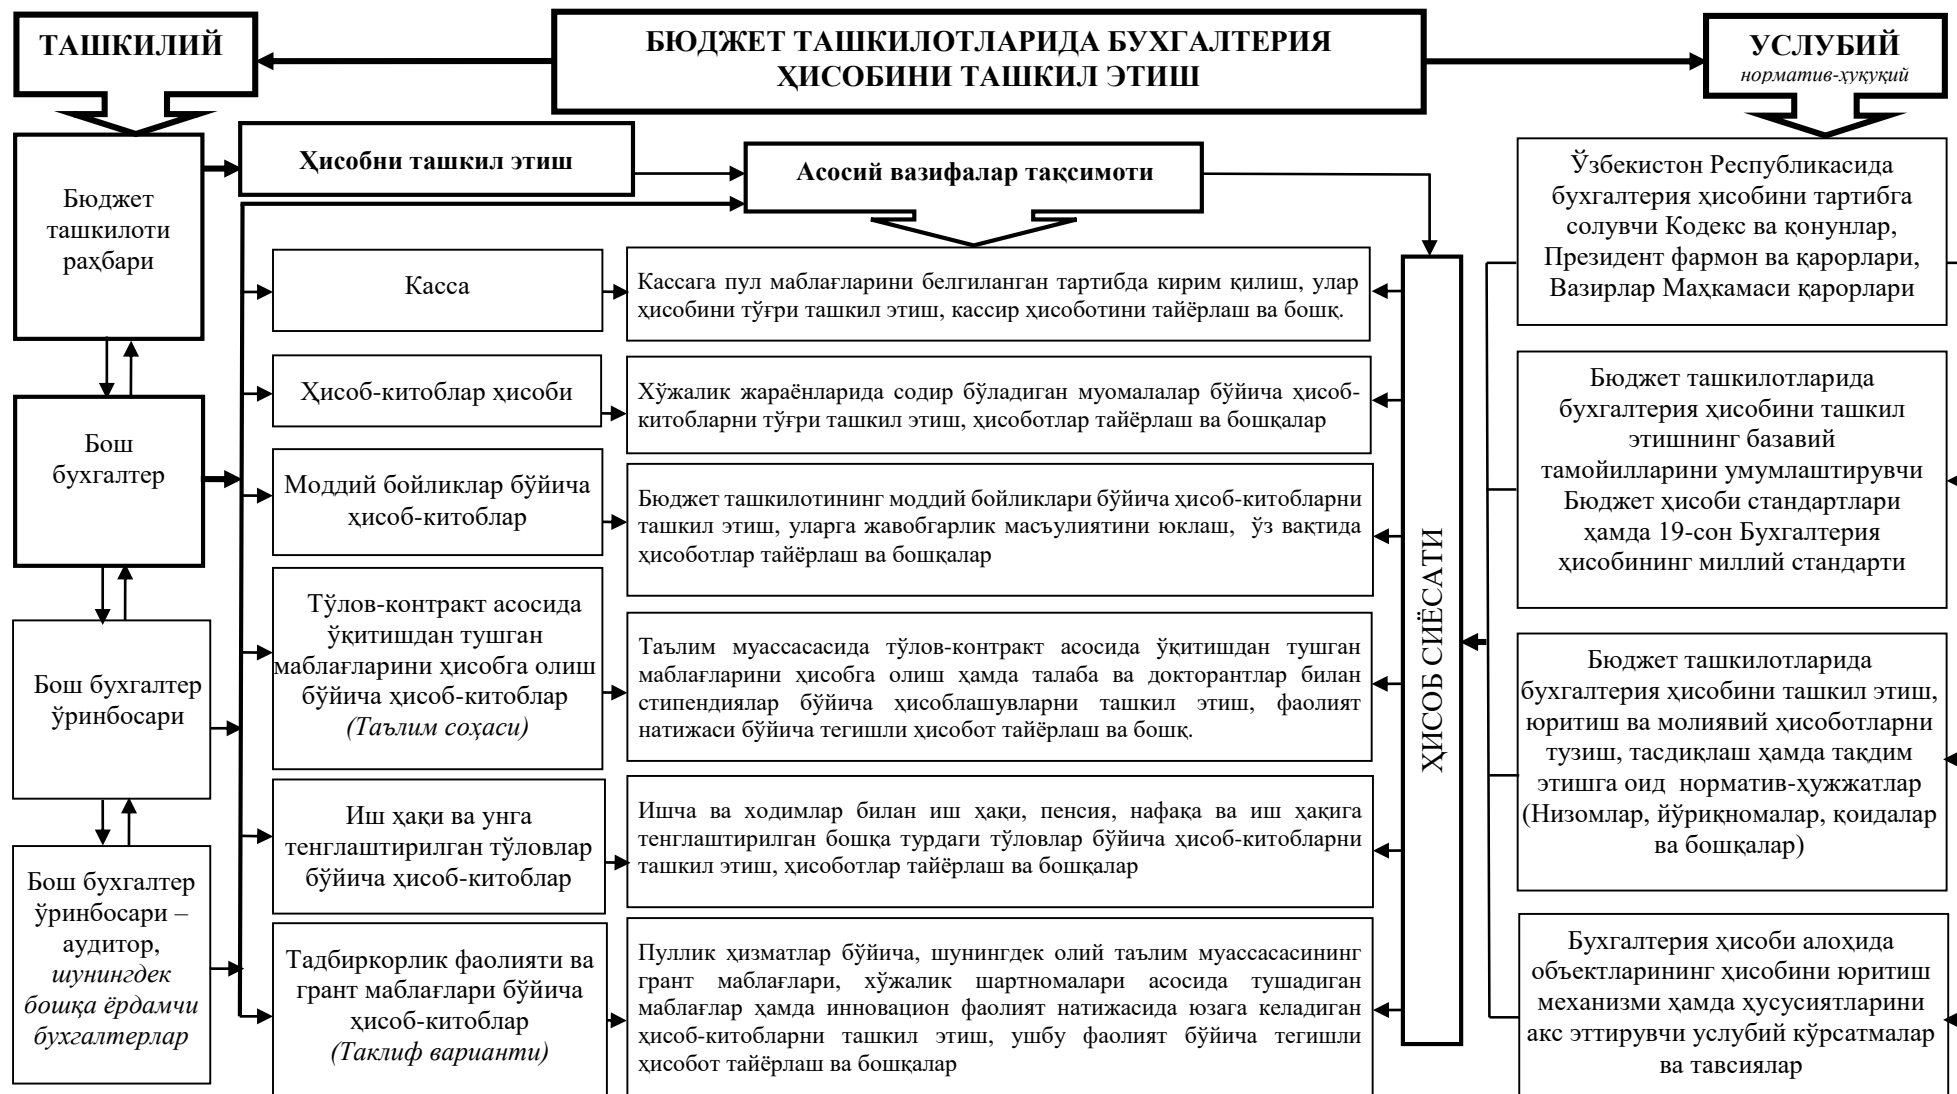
ТАШКИЛИЙ

БЮДЖЕТ ТАШКИЛОТЛАРИДА БУХГАЛТЕРИЯ ҲИСОБИНИ ТАШКИЛ ЭТИШ

УСЛУБИЙ
норматив-ҳуқуқий

Бюджет ташкилоти раҳбари

Ҳисобни ташкил этиш

Асосий вазифалар тақсимоти

Ўзбекистон Республикасида бухгалтерия ҳисобини тартибга солувчи Кодекс ва қонунлар, Президент фармон ва қарорлари, Вазирлар Маҳкамаси қарорлари

Касса

Кассага пул маблағларини белгиланган тартибда кирим қилиш, улар ҳисобини тўғри ташкил этиш, кассир ҳисоботини тайёрлаш ва бошқ.

Бош бухгалтер

Ҳисоб-китоблар ҳисоби

Хўжалик жараёнларида содир бўладиган муомалалар бўйича ҳисоб-китобларни тўғри ташкил этиш, ҳисоботлар тайёрлаш ва бошқалар

Бюджет ташкилотларида бухгалтерия ҳисобини ташкил этишнинг базавий тамойилларини умумлаштирувчи Бюджет ҳисоби стандартлари ҳамда 19-сон Бухгалтерия ҳисобининг миллий стандарти

Моддий бойликлар бўйича ҳисоб-китоблар

Бюджет ташкилотининг моддий бойликлари бўйича ҳисоб-китобларни ташкил этиш, уларга жавобгарлик масъулиятини юклаш, ўз вақтида ҳисоботлар тайёрлаш ва бошқалар

ҲИСОБ СИЁСАТИ

Бош бухгалтер ўринбосари

Тўлов-контракт асосида ўқитишдан тушган маблағларини ҳисобга олиш бўйича ҳисоб-китоблар
(Таълим соҳаси)

Таълим муассасасида тўлов-контракт асосида ўқитишдан тушган маблағларини ҳисобга олиш ҳамда талаба ва докторантлар билан стипендиялар бўйича ҳисоблашувларни ташкил этиш, фаолият натижаси бўйича тегишли ҳисобот тайёрлаш ва бошқ.

Бюджет ташкилотларида бухгалтерия ҳисобини ташкил этиш, юритиш ва молиявий ҳисоботларни тузиш, тасдиқлаш ҳамда тақдим этишга оид норматив-хужжатлар (Низомлар, йўриқномалар, қоидалар ва бошқалар)

Иш ҳақи ва унга тенглаштирилган тўловлар бўйича ҳисоб-китоблар

Ишчва ва ходимлар билан иш ҳақи, пенсия, нафақа ва иш ҳақига тенглаштирилган бошқа турдаги тўловлар бўйича ҳисоб-китобларни ташкил этиш, ҳисоботлар тайёрлаш ва бошқалар

Бош бухгалтер ўринбосари – аудитор, шунингдек бошқа ёрдамчи бухгалтерлар

Тадбиркорлик фаолияти ва грант маблағлари бўйича ҳисоб-китоблар
(Таклиф варианти)

Пуллик ҳизматлар бўйича, шунингдек олий таълим муассасасининг грант маблағлари, хўжалик шартномалари асосида тушадиган маблағлар ҳамда инновацион фаолият натижасида юзага келадиган ҳисоб-китобларни ташкил этиш, ушбу фаолият бўйича тегишли ҳисобот тайёрлаш ва бошқалар

Бухгалтерия ҳисоби алоҳида объектларининг ҳисобини юритиш механизми ҳамда хусусиятларини акс эттирувчи услубий кўрсатмалар ва тавсиялар